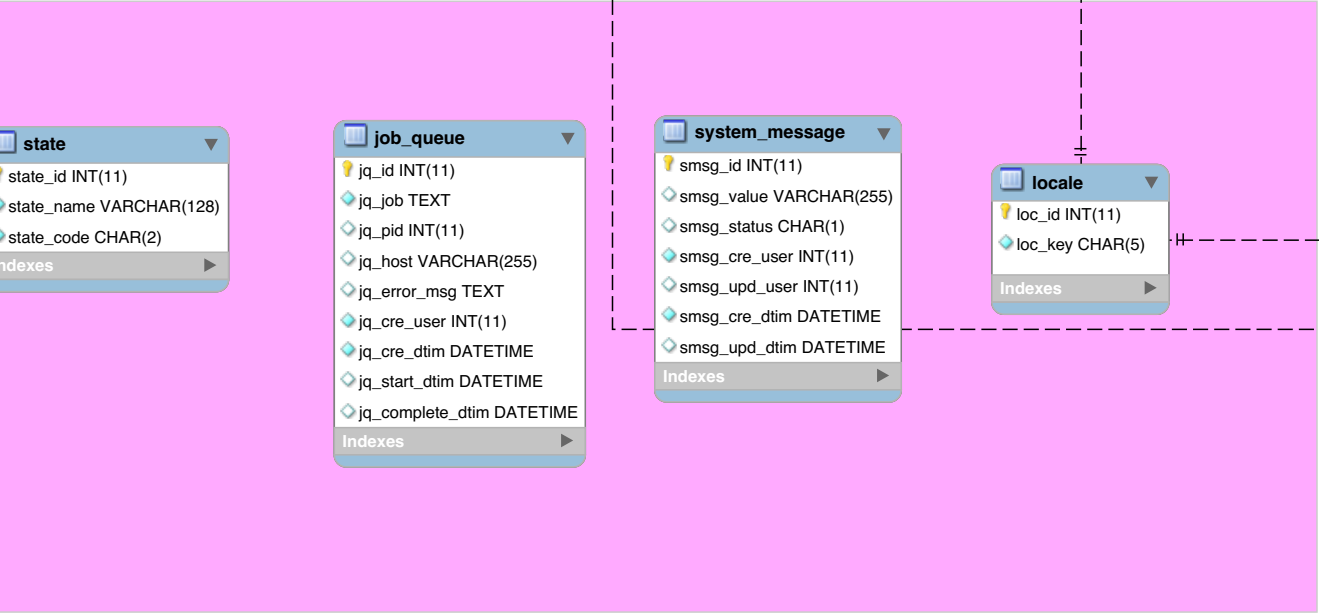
state
state_id INT(11)
state_name VARCHAR(128)
state_code CHAR(2)
ndexes

job_queue
jq_id INT(11)
jq_job TEXT
jq_pid INT(11)
jq_host VARCHAR(255)
jq_error_msg TEXT
jq_cre_user INT(11)
jq_cre_dtim DATETIME
jq_start_dtim DATETIME
jq_complete_dtim DATETIME
Indexes

system_message
smsg_id INT(11)
smsg_value VARCHAR(255)
smsg_status CHAR(1)
smsg_cre_user INT(11)
smsg_upd_user INT(11)
smsg_cre_dtim DATETIME
smsg_upd_dtim DATETIME
Indexes

locale
loc_id INT(11)
loc_key CHAR(5)
Indexes